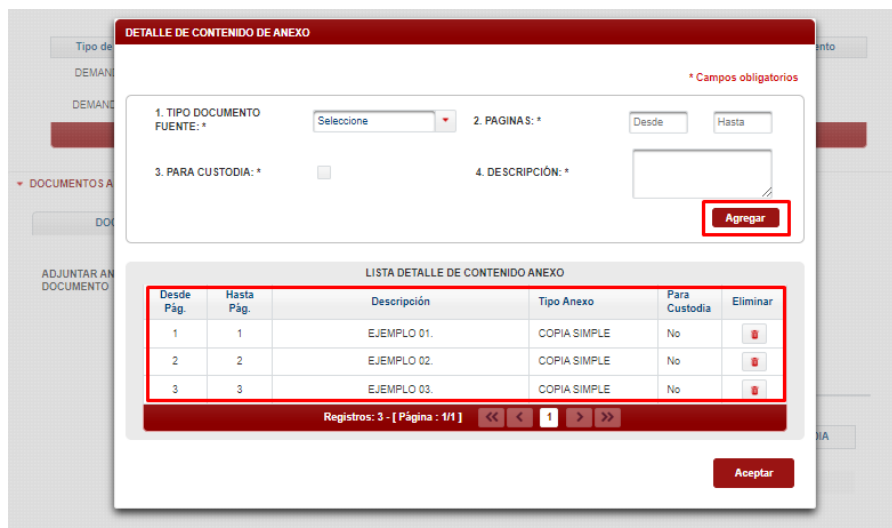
Tipo de
DEMAND
DEMAND
DOCUMENTOS A
DOC
ADJUNTAR AN
DOCUMENTO
ento
DIA

DETALLE DE CONTENIDO DE ANEXO

* Campos obligatorios

1. TIPO DOCUMENTO FUENTE: *
Seleccione
2. PAGINAS: *
Desde
Hasta
3. PARA CUSTODIA: *
4. DESCRIPCIÓN: *
Agregar

LISTA DETALLE DE CONTENIDO ANEXO

| Desde Pág. | Hasta Pág. | Descripción | Tipo Anexo | Para Custodia | Eliminar |
|---|---|---|---|---|---|
| 1 | 1 | EJEMPLO 01. | COPIA SIMPLE | No | |
| 2 | 2 | EJEMPLO 02. | COPIA SIMPLE | No | |
| 3 | 3 | EJEMPLO 03. | COPIA SIMPLE | No | |

Registros: 3 - [ Página : 1/1 ]
1

Aceptar